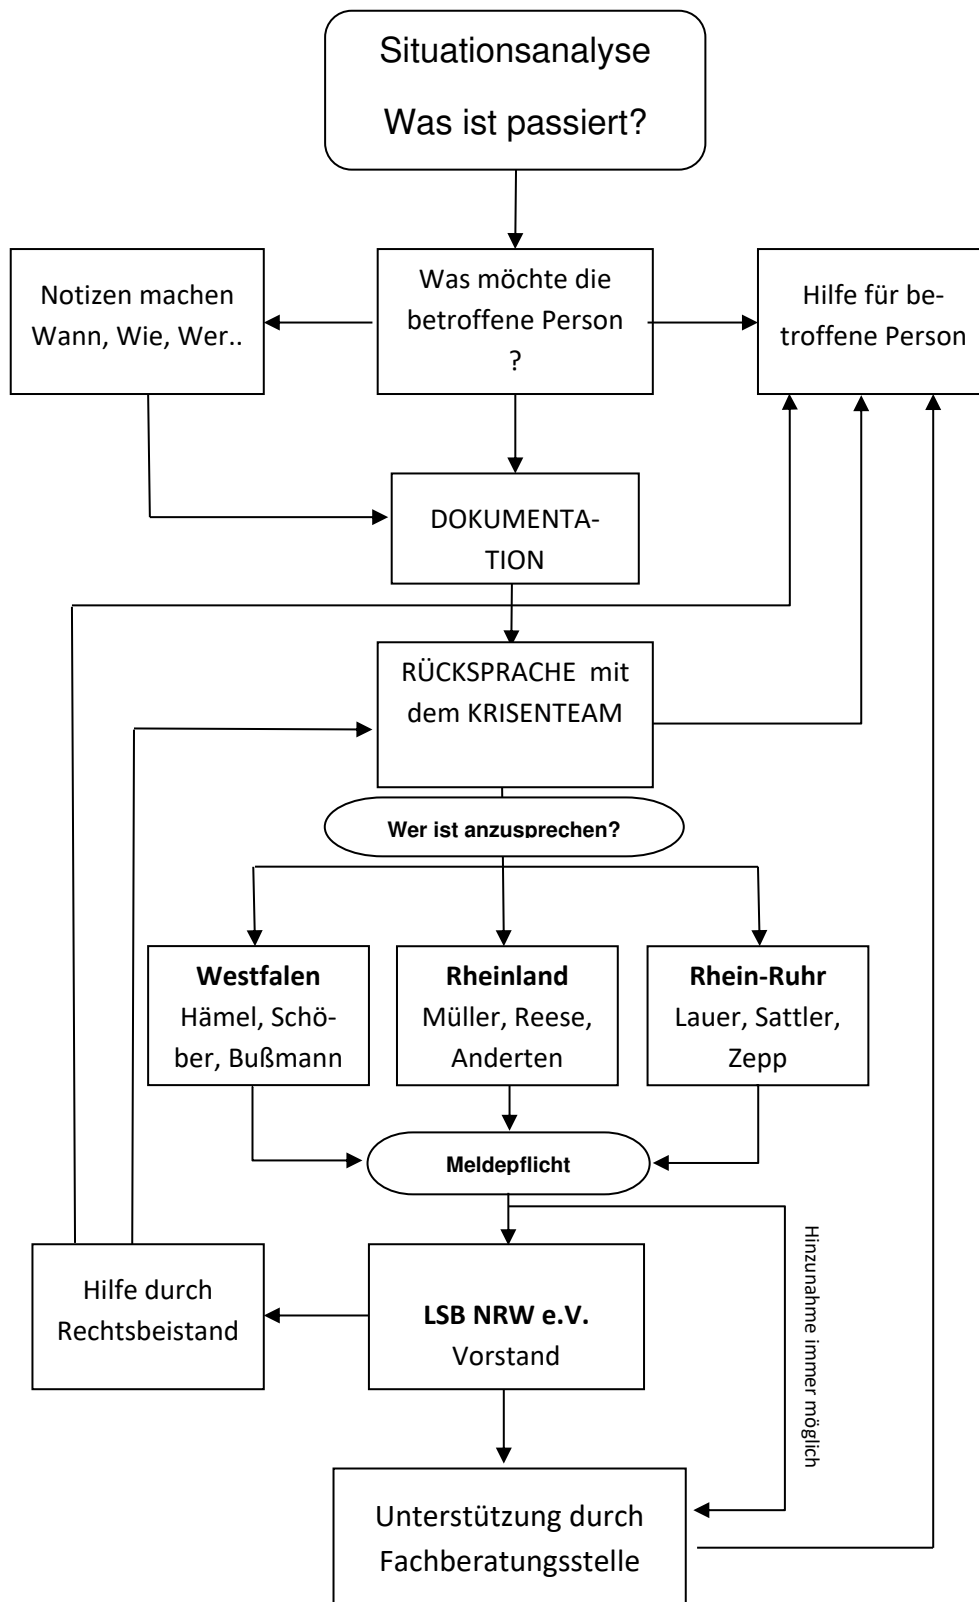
Situationsanalyse

Was ist passiert?

Notizen machen Wann, Wie, Wer..

Was möchte die betroffene Person ?

Hilfe für betroffene Person

DOKUMENTATION

RÜCKSPRACHE mit dem KRISENTEAM

Wer ist anzusprechen?

**Westfalen** Hämel, Schöber, Bußmann

**Rheinland** Müller, Reese, Anderten

**Rhein-Ruhr** Lauer, Sattler, Zepp

Meldepflicht

Hinzunahme immer möglich

Hilfe durch Rechtsbeistand

**LSB NRW e.V.** Vorstand

Unterstützung durch Fachberatungsstelle